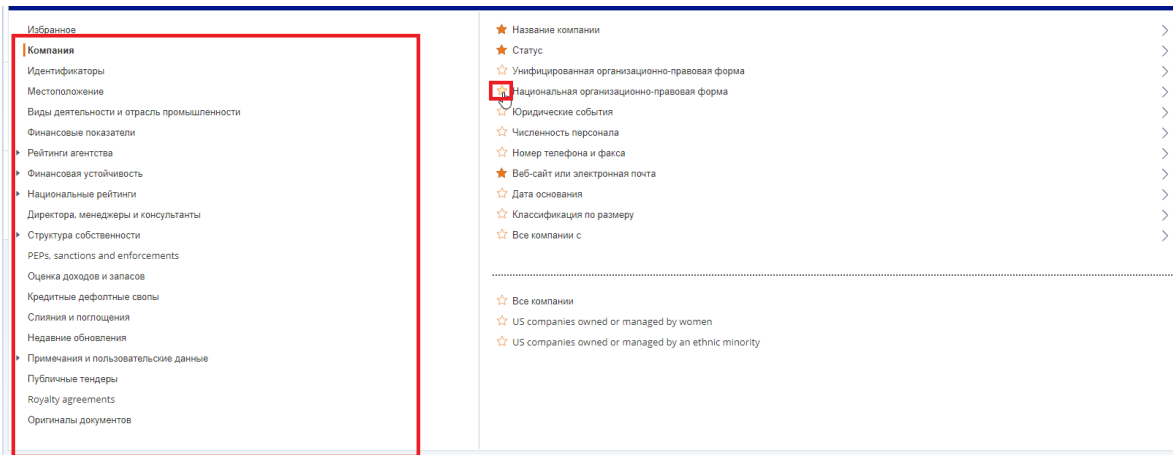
Избранное
Компания
Идентификаторы
Местоположение
Виды деятельности и отрасль промышленности
Финансовые показатели
Рейтинги агентства
Финансовая устойчивость
Национальные рейтинги
Директора, менеджеры и консультанты
Структура собственности
PEPs, sanctions and enforcements
Оценка доходов и запасов
Кредитные дефолтные свопы
Слияния и поглощения
Недавние обновления
Примечания и пользовательские данные
Публичные тендеры
Royalty agreements
Оригиналы документов

Название компании
Статус
Унифицированная организационно-правовая форма
Национальная организационно-правовая форма
Юридические события
Численность персонала
Номер телефона и факса
Веб-сайт или электронная почта
Дата основания
Классификация по размеру
Все компании с

Все компании
US companies owned or managed by women
US companies owned or managed by an ethnic minority